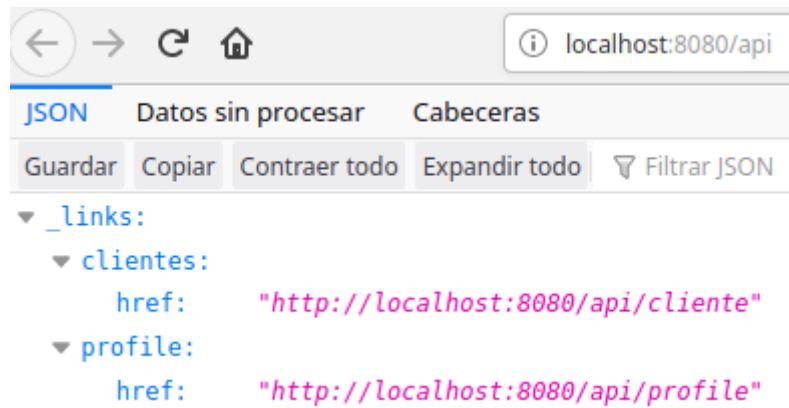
localhost:8080/api

JSON Datos sin procesar Cabeceras

Guardar Copiar Contraer todo Expandir todo Filtrar JSON

_links:
clientes:
href: "http://localhost:8080/api/cliente"
profile:
href: "http://localhost:8080/api/profile"